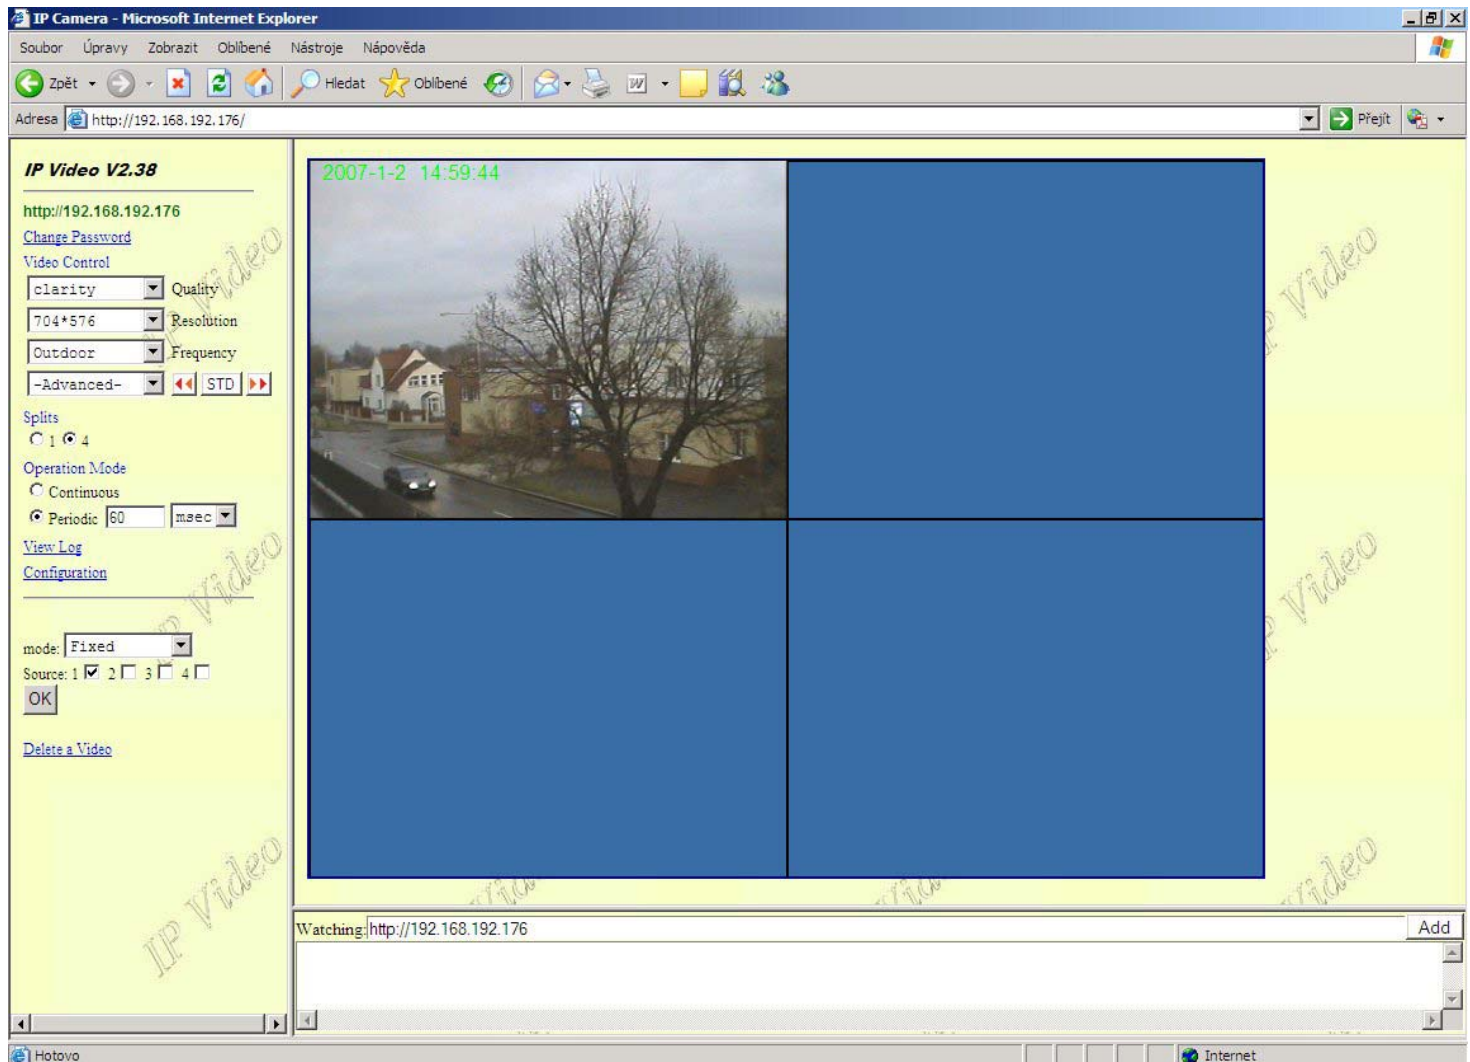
IP Camera - Microsoft Internet Explorer

Soubor Úpravy Zobrazit Oblíbené Nástroje Nápověda

Zpět Hledat Oblíbené

Adresa http://192.168.192.176/

Přejít

IP Video V2.38

http://192.168.192.176

Change Password

Video Control

clarity Quality

704*576 Resolution

Outdoor Frequency

-Advanced- STD

Splits

1 4

Operation Mode

Continuous

Periodic 60 msec

View Log

Configuration

mode: Fixed

Source: 1 2 3 4

OK

Delete a Video

IP Video

2007-1-2 14:59:44

IP Video

IP Video

IP Video

Watching: http://192.168.192.176

Add

Hotovo

Internet